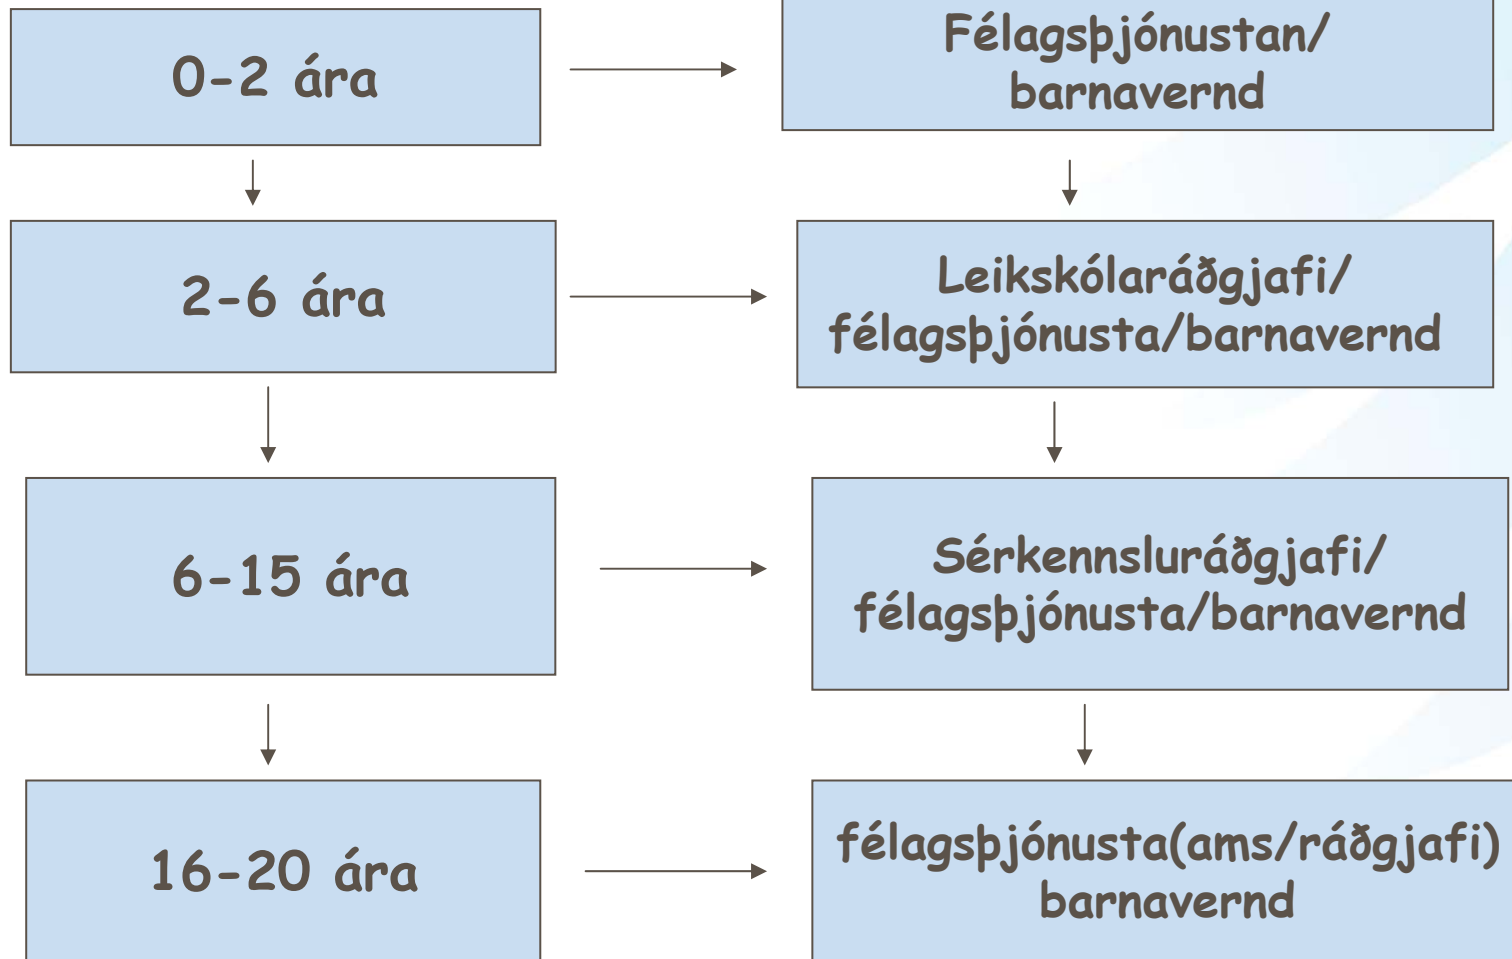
0-2 ára

Félagsþjónustan/ barnavernd

2-6 ára

Leikskólaráðgjafi/ félagsþjónusta/barnavernd

6-15 ára

Sérkennsluráðgjafi/ félagsþjónusta/barnavernd

16-20 ára

félagsþjónusta(ams/ráðgjafi) barnavernd